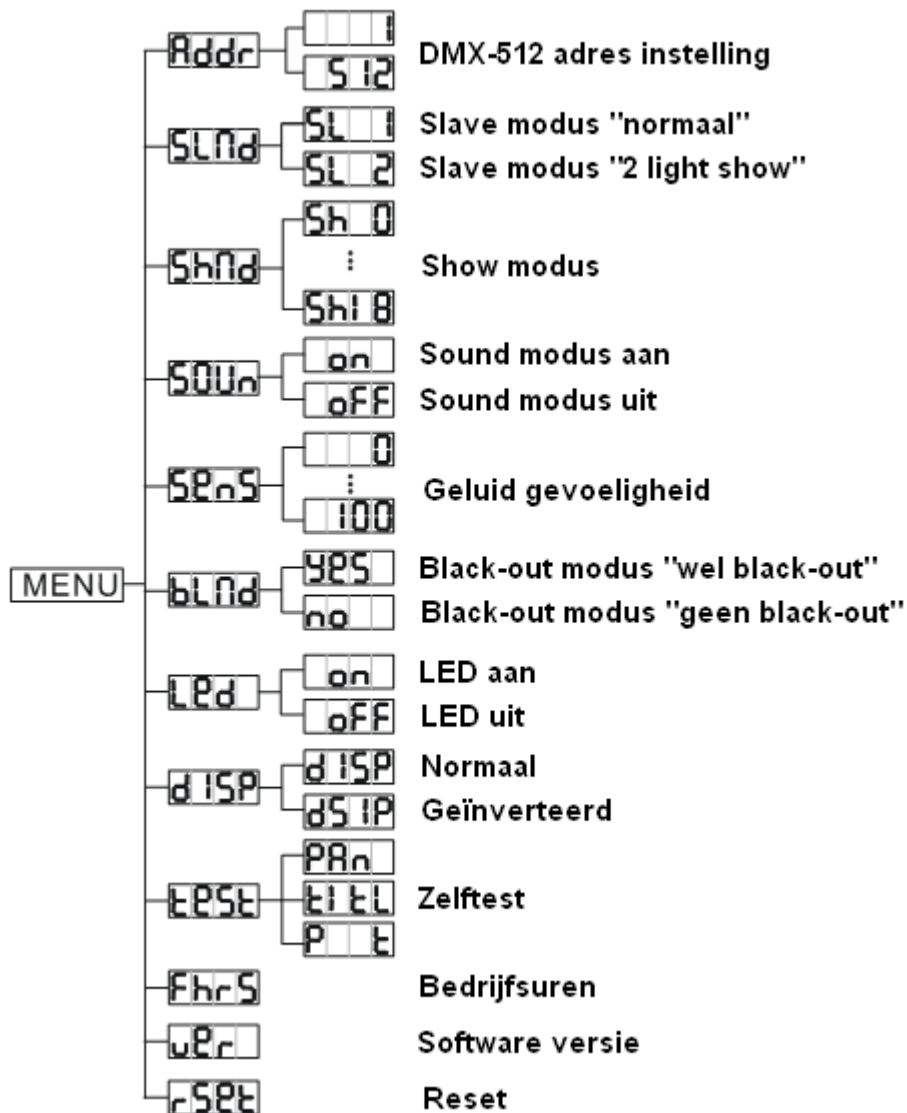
MENU

Addr
1
512
DMX-512 adres instelling

SLMd
SL 1
Slave modus "normaal"
SL 2
Slave modus "2 light show"

ShMd
Sh 0
⋮
Sh18
Show modus

SOUn
on
Sound modus aan
oFF
Sound modus uit

SEnS
0
⋮
100
Geluid gevoeligheid

bLMd
YES
Black-out modus "wel black-out"
no
Black-out modus "geen black-out"

LEd
on
LED aan
oFF
LED uit

dISP
dISP
Normaal
dSIP
Geïnverteerd

tESt
PAn
tILt
P t
Zelftest

FhrS
Bedrijfsuren

uEr
Software versie

rSEt
Reset